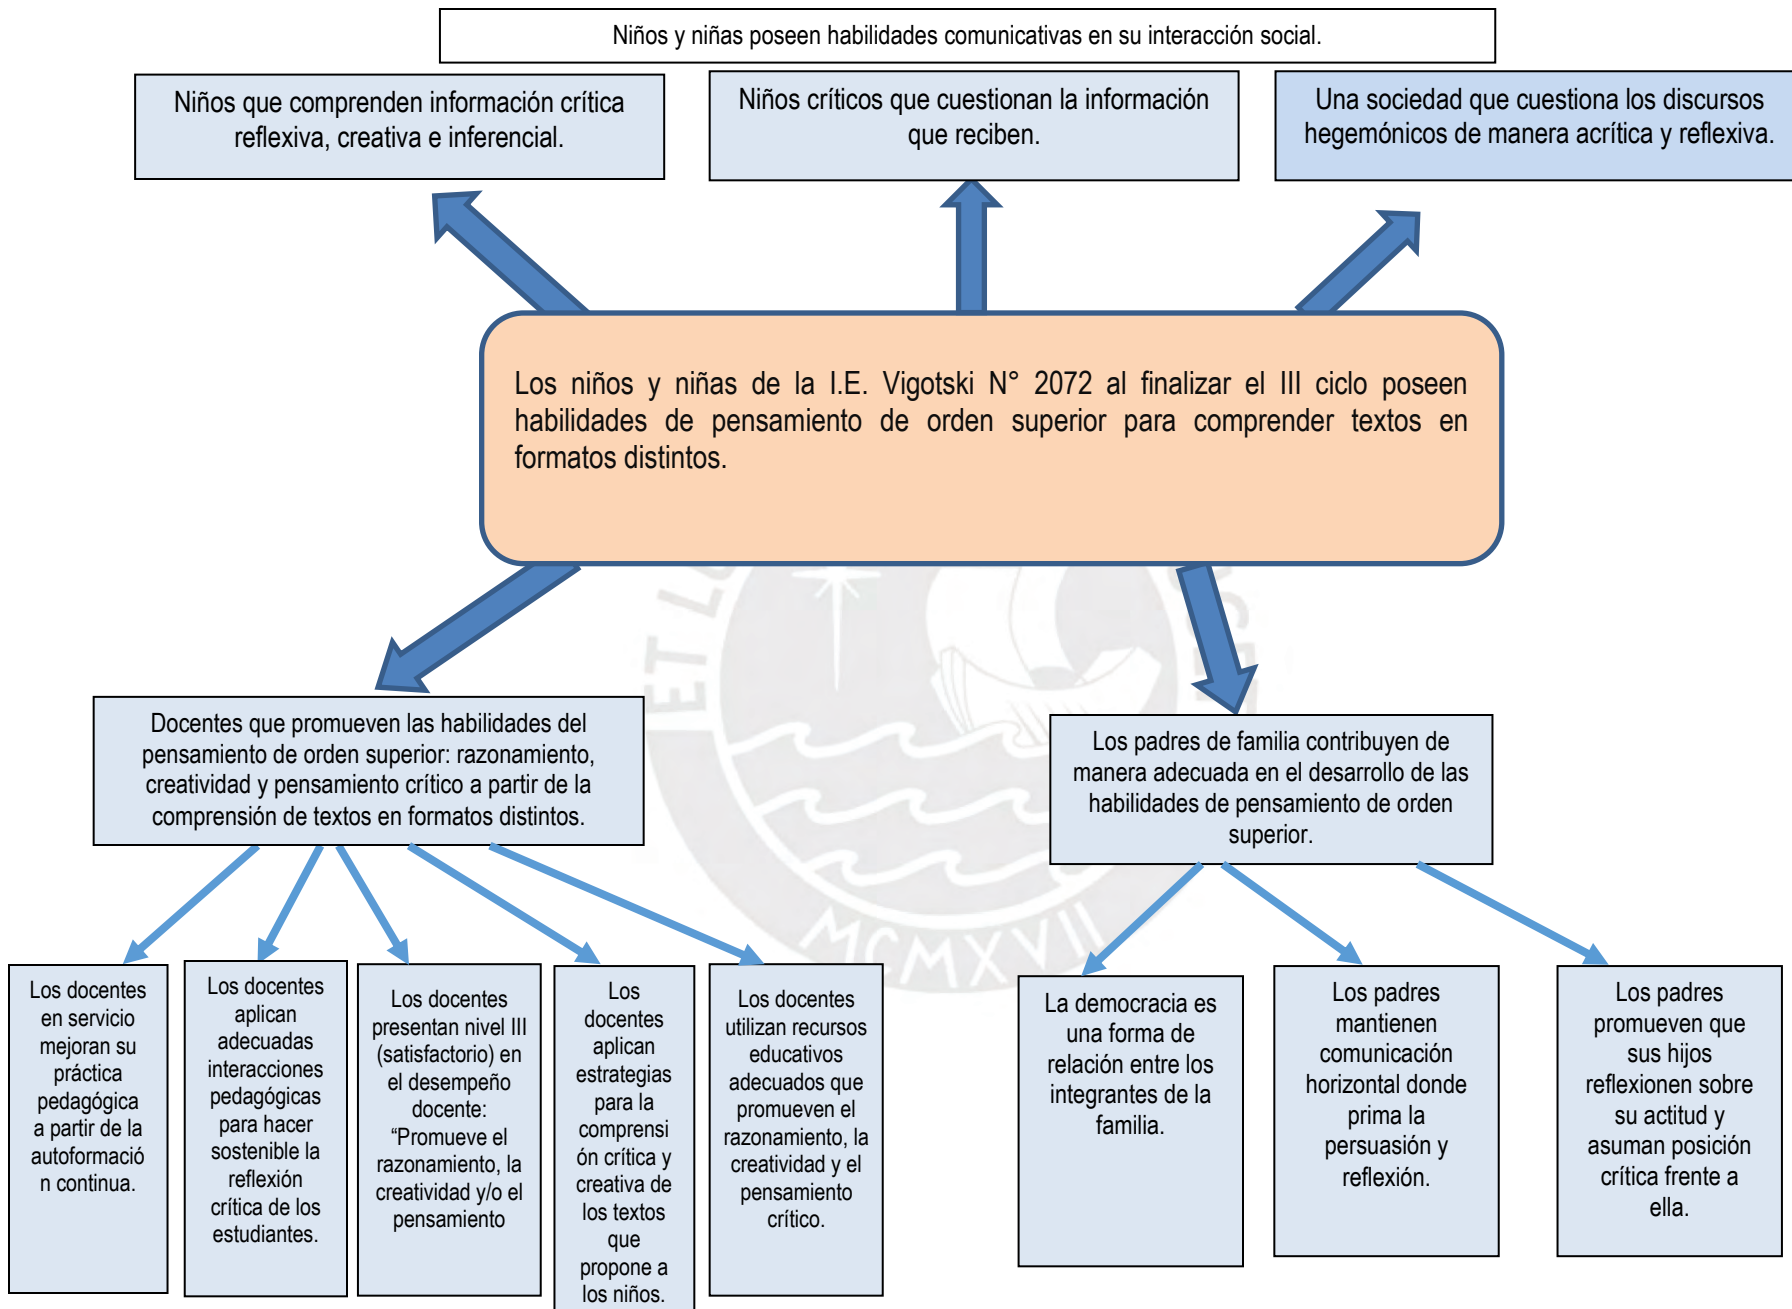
Niños y niñas poseen habilidades comunicativas en su interacción social.

Niños que comprenden información crítica reflexiva, creativa e inferencial.

Niños críticos que cuestionan la información que reciben.

Una sociedad que cuestiona los discursos hegemónicos de manera acrítica y reflexiva.

Los niños y niñas de la I.E. Vigotski N° 2072 al finalizar el III ciclo poseen habilidades de pensamiento de orden superior para comprender textos en formatos distintos.

Docentes que promueven las habilidades del pensamiento de orden superior: razonamiento, creatividad y pensamiento crítico a partir de la comprensión de textos en formatos distintos.

Los padres de familia contribuyen de manera adecuada en el desarrollo de las habilidades de pensamiento de orden superior.

Los docentes en servicio mejoran su práctica pedagógica a partir de la autoformación continua.

Los docentes aplican adecuadas interacciones pedagógicas para hacer sostenible la reflexión crítica de los estudiantes.

Los docentes presentan nivel III (satisfactorio) en el desempeño docente: “Promueve el razonamiento, la creatividad y/o el pensamiento

Los docentes aplican estrategias para la comprensión crítica y creativa de los textos que propone a los niños.

Los docentes utilizan recursos educativos adecuados que promueven el razonamiento, la creatividad y el pensamiento crítico.

La democracia es una forma de relación entre los integrantes de la familia.

Los padres mantienen comunicación horizontal donde prima la persuasión y reflexión.

Los padres promueven que sus hijos reflexionen sobre su actitud y asuman posición crítica frente a ella.